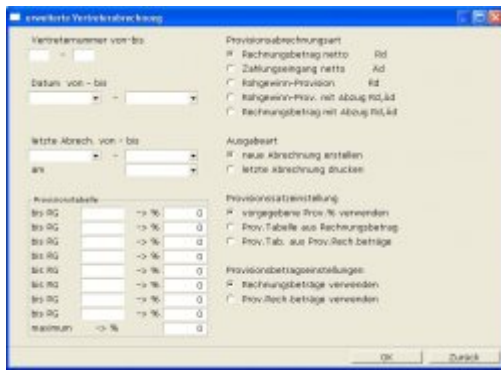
erweiterte Vertreterabrechnung

Vertreternummer von-bis
-

Datum von - bis
-

letzte Abrech. von - bis
-
am

Provisionstabelle

| | | | |
|---|---|---|---|
| bis RG | | -> % | 0 |
| bis RG | | -> % | 0 |
| bis RG | | -> % | 0 |
| bis RG | | -> % | 0 |
| bis RG | | -> % | 0 |
| bis RG | | -> % | 0 |
| bis RG | | -> % | 0 |
| bis RG | | -> % | 0 |
| maximum | -> % | | 0 |

Provisionsabrechnungsart
Rechnungsbetrag netto Rd
Zahlungseingang netto Ad
Rohgewinn-Provision Rd
Rohgewinn-Prov. mit Abzug Rd,Ad
Rechnungsbetrag mit Abzug Rd,Ad

Ausgabeart
neue Abrechnung erstellen
letzte Abrechnung drucken

Provisionssatzeinstellung
vorgegebene Prov.% verwenden
Prov.Tabelle aus Rechnungsbetrag
Prov.Tab. aus Prov.Rech.beträge

Provisionsbetragseinstellungen
Rechnungsbeträge verwenden
Prov.Rech.beträge verwenden

OK
Zurück